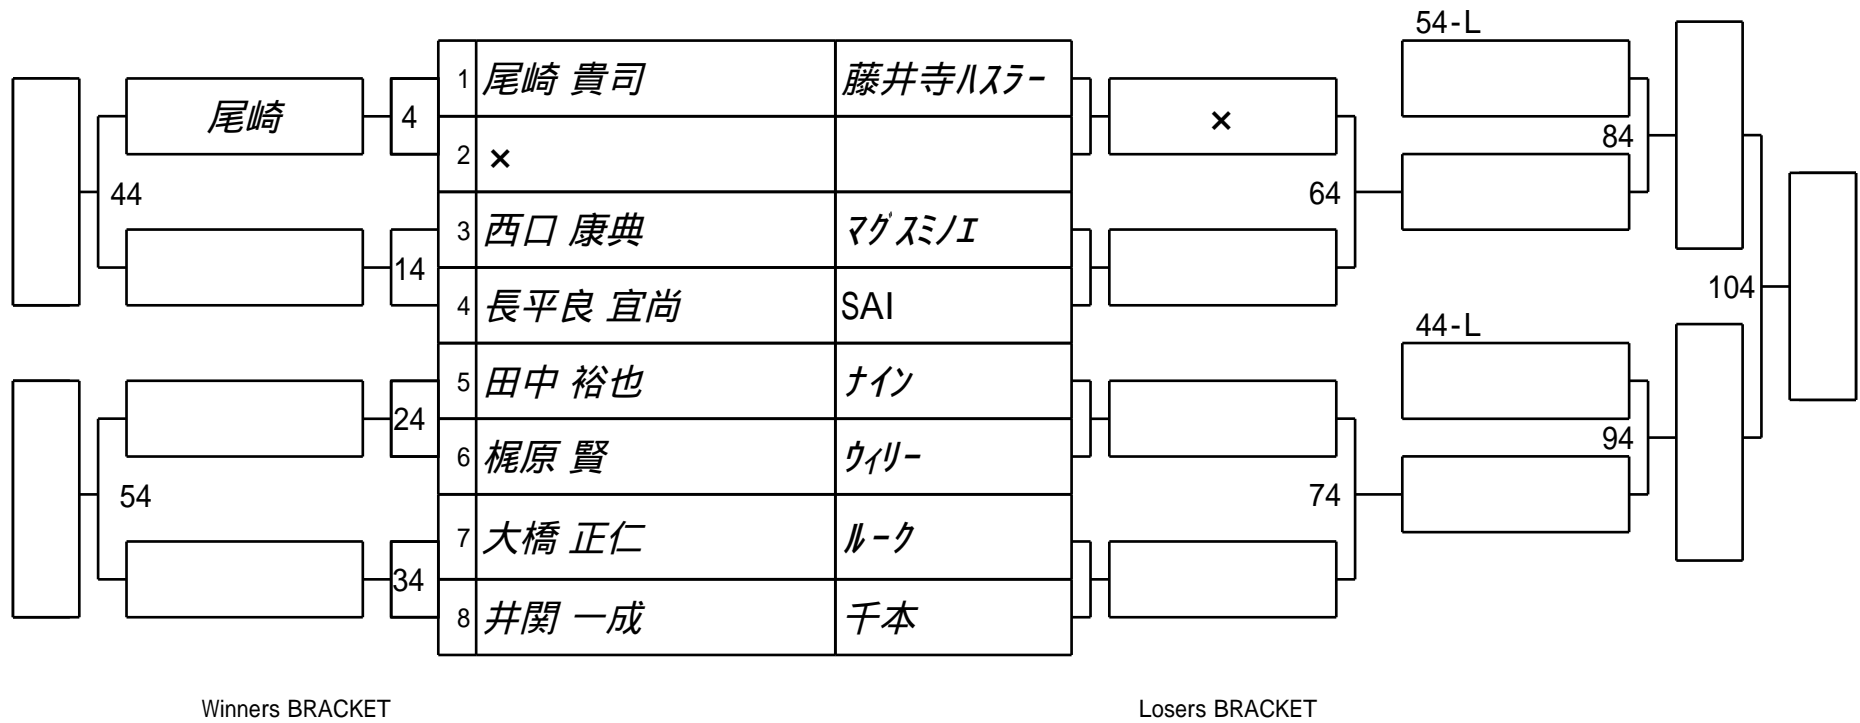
| | | |
|---|---|---|
| 1 | 尾崎 貴司 | 藤井寺ハスラー |
| 2 | × | |
| 3 | 西口 康典 | マグスミノエ |
| 4 | 長平良 宣尚 | SAI |
| 5 | 田中 裕也 | ナイン |
| 6 | 梶原 賢 | ウィリー |
| 7 | 大橋 正仁 | ルーク |
| 8 | 井関 一成 | 千本 |

尾崎
4
44
14
24
54
34

×
64
74
54-L
84
44-L
94
104

Winners BRACKET

Losers BRACKET